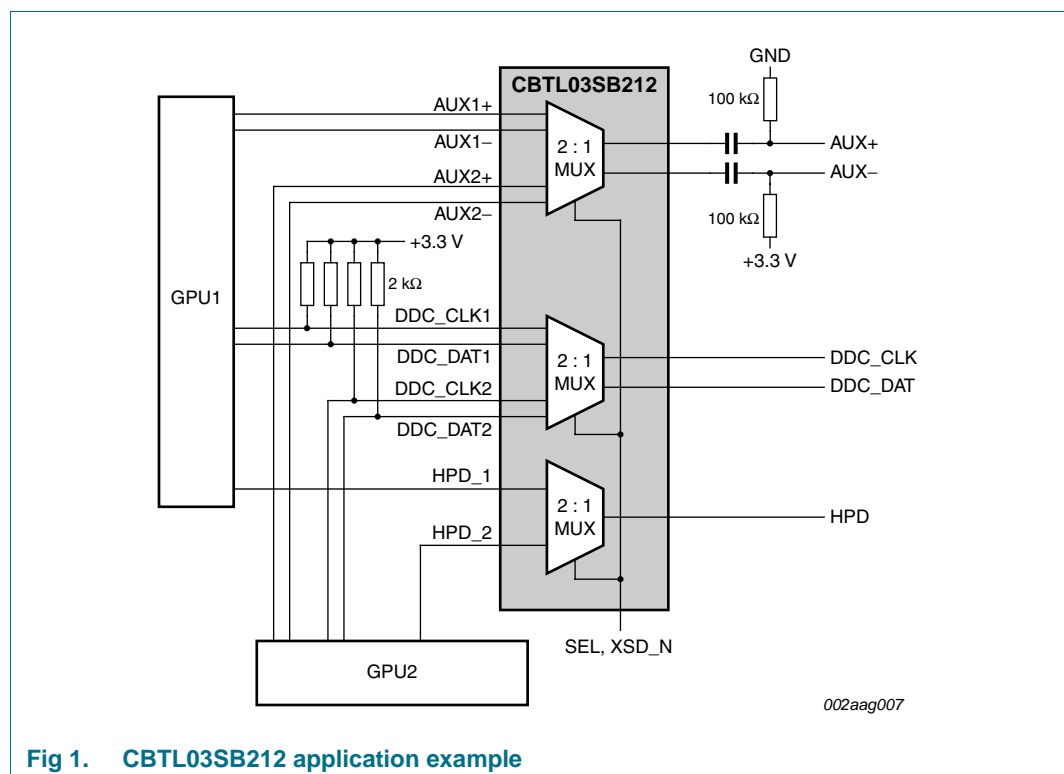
CBTL03SB212

GND

100 kΩ

AUX1+

AUX1−

2 : 1 MUX

AUX+

AUX−

AUX2+

AUX2−

100 kΩ

+3.3 V

+3.3 V

2 kΩ

GPU1

DDC_CLK1

DDC_DAT1

2 : 1 MUX

DDC_CLK

DDC_DAT

DDC_CLK2

DDC_DAT2

HPD_1

2 : 1 MUX

HPD

HPD_2

SEL, XSD_N

GPU2

002aag007

Fig 1. CBTL03SB212 application example